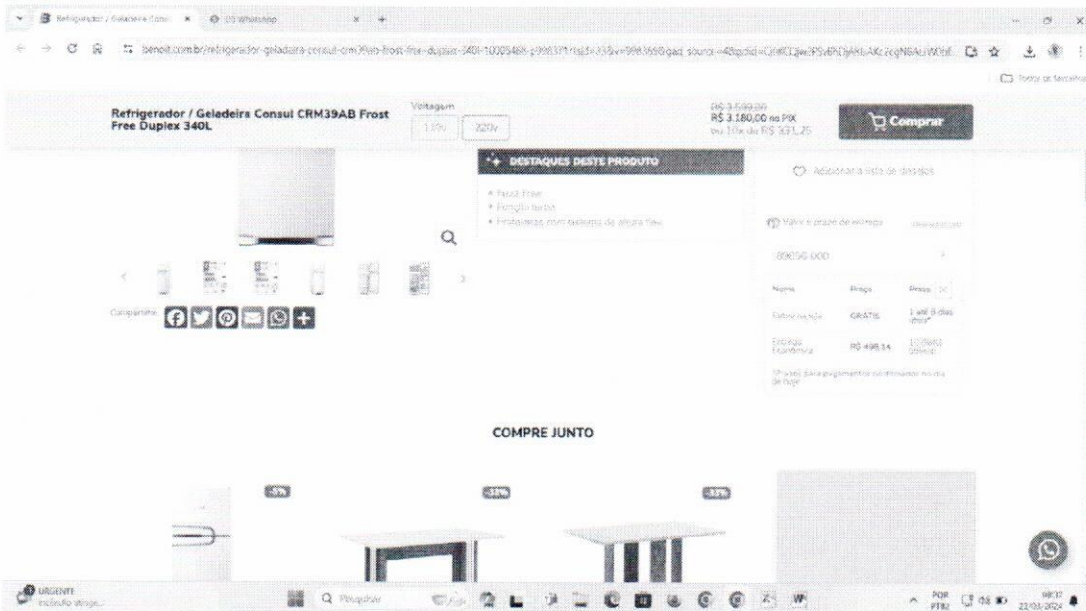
Refrigerador / Geladeira Consul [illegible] × (1) WhatsApp × +

benoit.com.br/refrigerador-geladeira-consul-crm39ab-frost-free-duplex-340l-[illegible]

Todos os favoritos

Refrigerador / Geladeira Consul CRM39AB Frost Free Duplex 340L

Voltagem

110v 220v

R$ 3.599,00
R$ 3.180,00 no PIX
ou 10x de R$ 331,25

Comprar

DESTAQUES DESTE PRODUTO

• Frost Free
• Função turbo
• Prateleiras com ajustes de altura flex

Adicionar à lista de desejos

Valor e prazo de entrega

89050-000

| Nome | Preço | Prazo |
|---|---|---|
| Retire na loja | GRÁTIS | 1 até 8 dias úteis* |
| Entrega Econômica | R$ 498,14 | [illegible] |

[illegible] para pagamentos confirmados no dia de hoje

Compartilhe

COMPRE JUNTO

-5%

-33%

-33%

URGENTE
Incêndio atinge...

Pesquisar

POR PTB2 18:17 22/03/2024